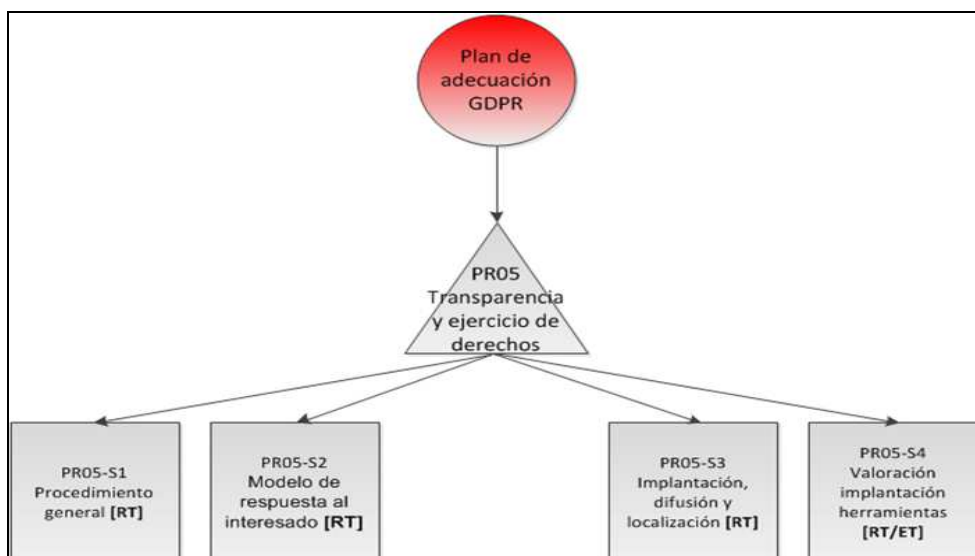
Plan de adecuación GDPR

PR05 Transparencia y ejercicio de derechos

PR05-S1 Procedimiento general **[RT]**

PR05-S2 Modelo de respuesta al interesado **[RT]**

PR05-S3 Implantación, difusión y localización **[RT]**

PR05-S4 Valoración implantación herramientas **[RT/ET]**